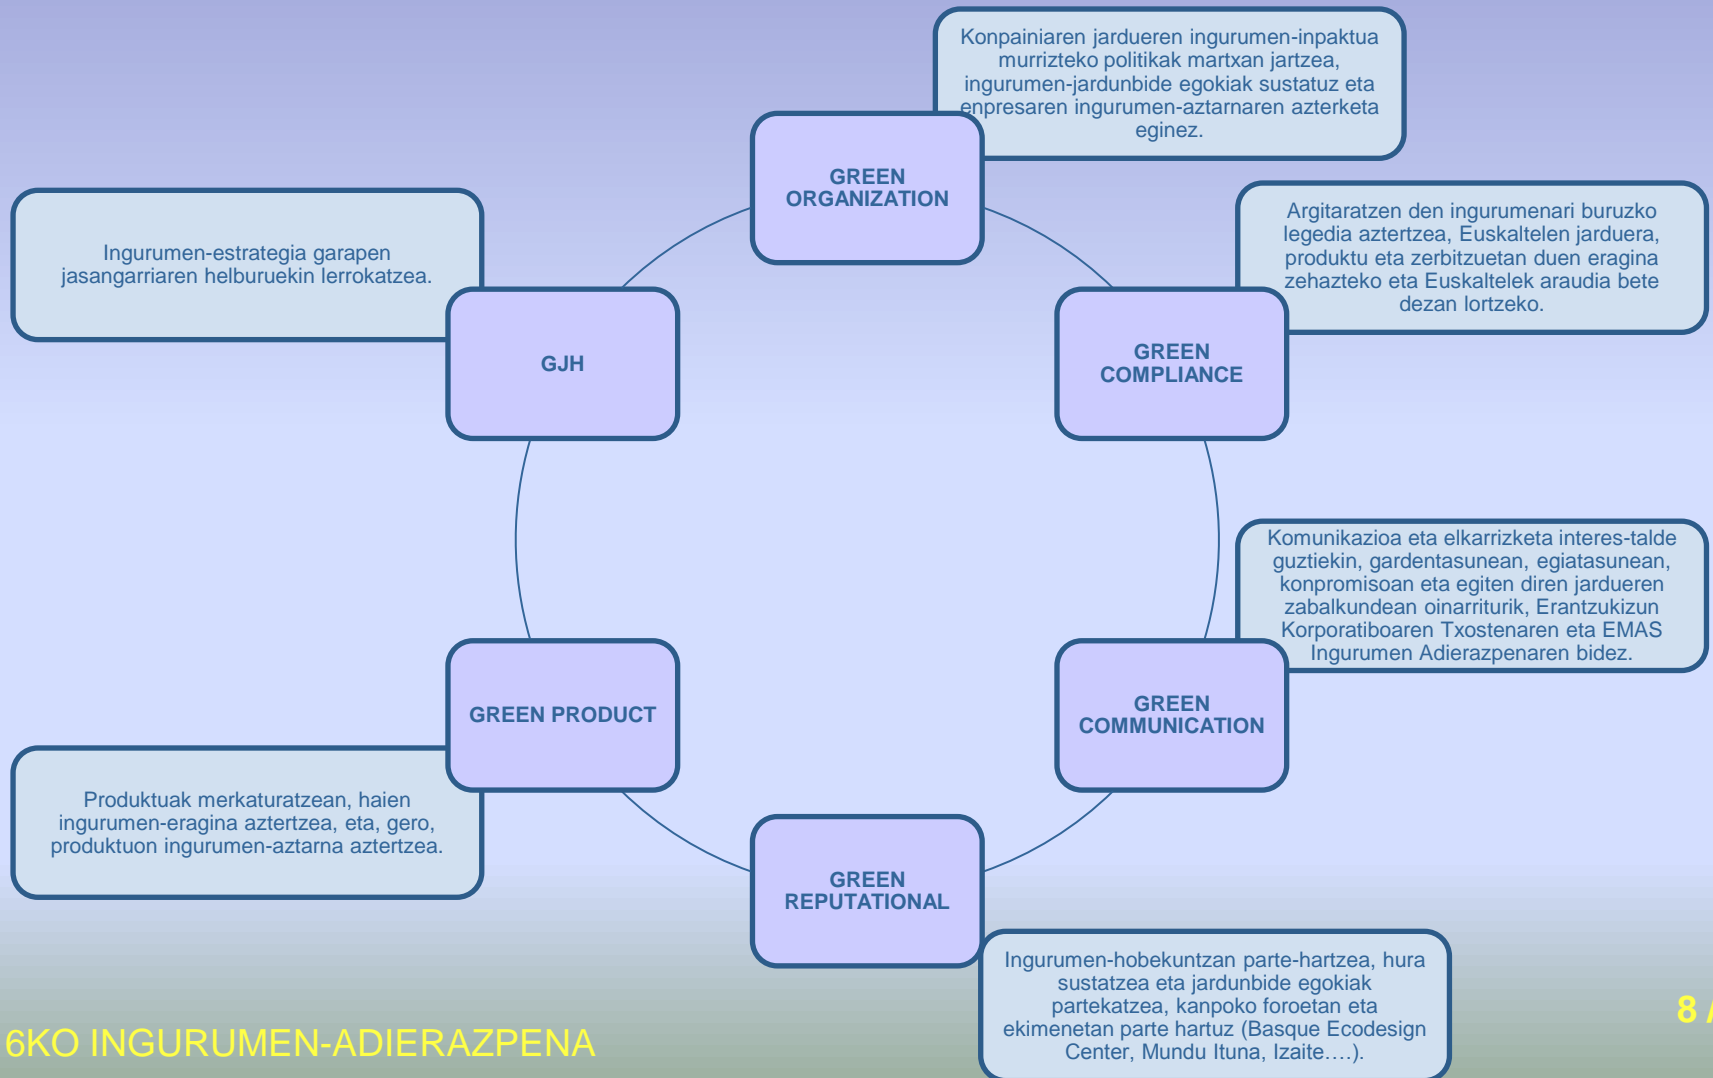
GREEN ORGANIZATION

Konpainiaren jardueren ingurumen-inpaktua murrizteko politikak martxan jartzea, ingurumen-jardunbide egokiak sustatuz eta enpresaren ingurumen-aztarnaren azterketa eginez.

GREEN COMPLIANCE

Argitaratzen den ingurumenari buruzko legedia aztertzea, Euskaltelen jarduera, produktu eta zerbitzuetan duen eragina zehazteko eta Euskaltelek araudia bete dezan lortzeko.

GREEN COMMUNICATION

Komunikazioa eta elkarrizketa interes-talde guztiekin, gardentasunean, egiatasunean, konpromisoan eta egiten diren jardueren zabalkundean oinarriturik, Erantzukizun Korporatiboaren Txostenaren eta EMAS Ingurumen Adierazpenaren bidez.

GREEN REPUTATIONAL

Ingurumen-hobekuntzan parte-hartzea, hura sustatzea eta jardunbide egokiak partekatzea, kanpoko foroetan eta ekimenetan parte hartuz (Basque Ecodesign Center, Mundu Ituna, Izaite….).

GREEN PRODUCT

Produktuak merkaturatzean, haien ingurumen-eragina aztertzea, eta, gero, produktuon ingurumen-aztarna aztertzea.

GJH

Ingurumen-estrategia garapen jasangarriaren helburuekin lerrokatzea.

6KO INGURUMEN-ADIERAZPENA

8 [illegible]